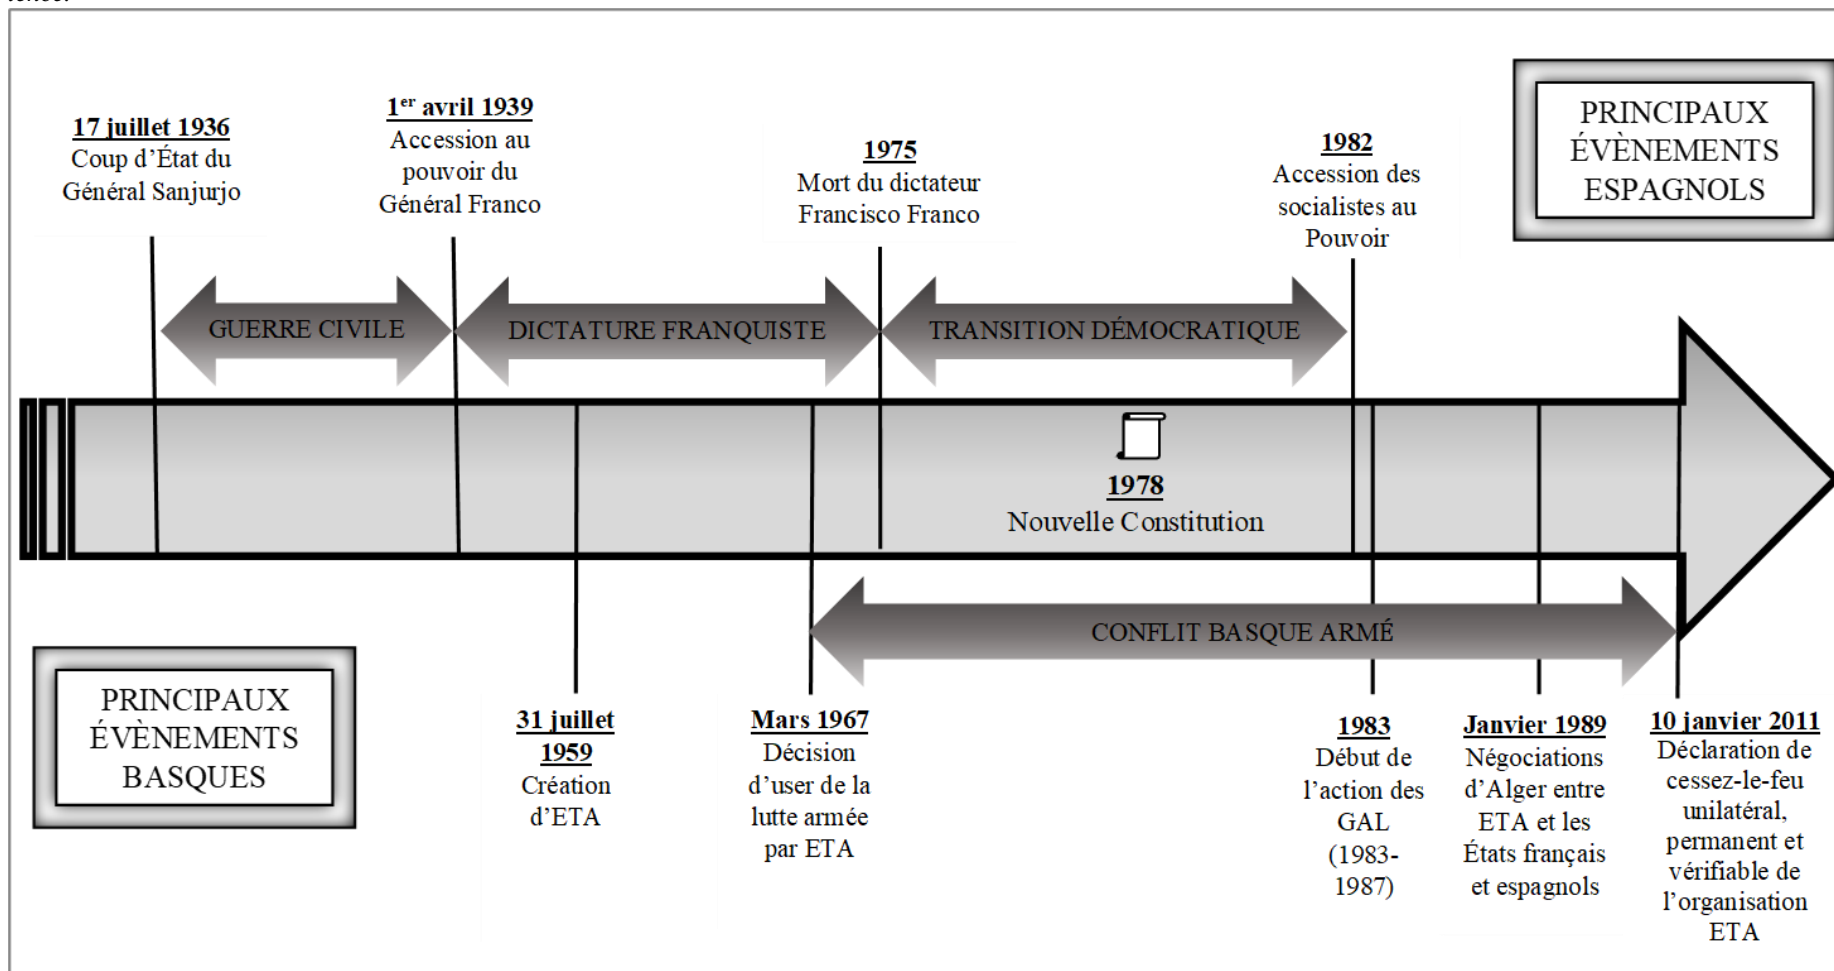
PRINCIPAUX ÉVÈNEMENTS ESPAGNOLS

**17 juillet 1936**
Coup d'État du Général Sanjurjo

**1$^{er}$ avril 1939**
Accession au pouvoir du Général Franco

**1975**
Mort du dictateur Francisco Franco

**1982**
Accession des socialistes au Pouvoir

GUERRE CIVILE

DICTATURE FRANQUISTE

TRANSITION DÉMOCRATIQUE

**1978**
Nouvelle Constitution

CONFLIT BASQUE ARMÉ

PRINCIPAUX ÉVÈNEMENTS BASQUES

**31 juillet 1959**
Création d'ETA

**Mars 1967**
Décision d'user de la lutte armée par ETA

**1983**
Début de l'action des GAL (1983-1987)

**Janvier 1989**
Négociations d'Alger entre ETA et les États français et espagnols

**10 janvier 2011**
Déclaration de cessez-le-feu unilatéral, permanent et vérifiable de l'organisation ETA